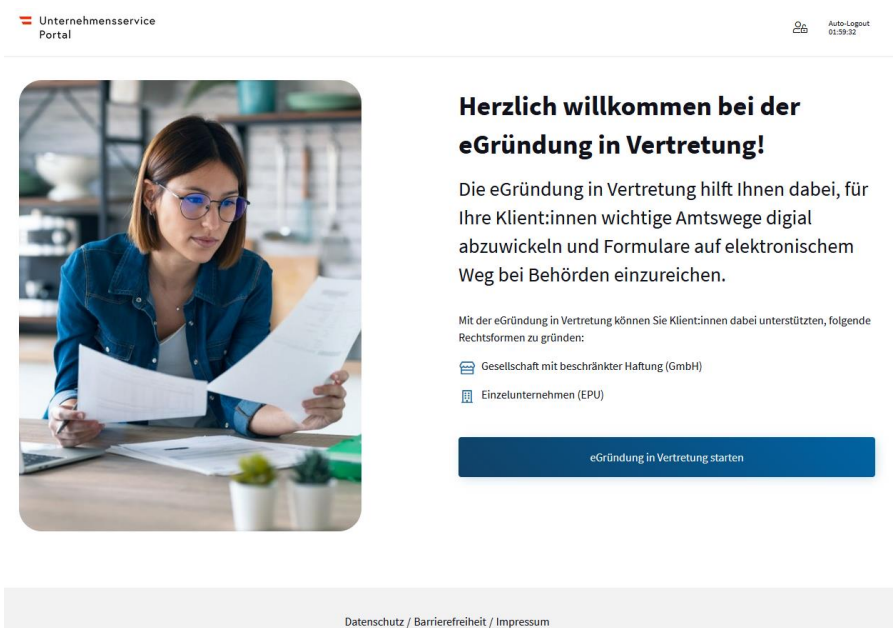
Unternehmensservice Portal

Auto-Logout 01:59:32

Herzlich willkommen bei der eGründung in Vertretung!

Die eGründung in Vertretung hilft Ihnen dabei, für Ihre Klient:innen wichtige Amtswege digial abzuwickeln und Formulare auf elektronischem Weg bei Behörden einzureichen.

Mit der eGründung in Vertretung können Sie Klient:innen dabei unterstützten, folgende Rechtsformen zu gründen:

Gesellschaft mit beschränkter Haftung (GmbH)

Einzelunternehmen (EPU)

eGründung in Vertretung starten

Datenschutz / Barrierefreiheit / Impressum